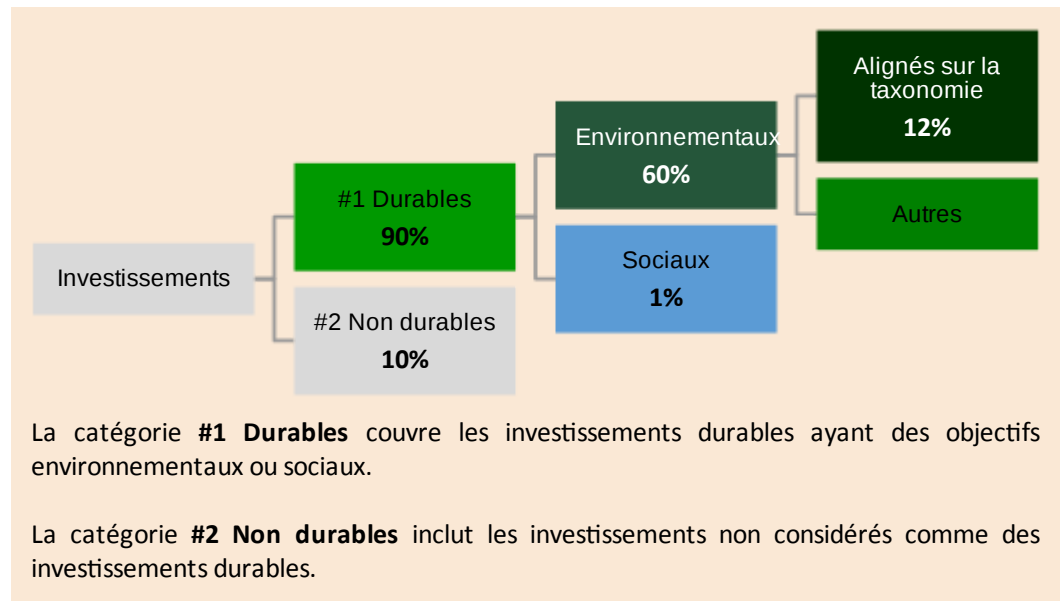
Investissements

#1 Durables
**90%**

#2 Non durables
**10%**

Environnementaux
**60%**

Sociaux
**1%**

Alignés sur la taxonomie
**12%**

Autres

La catégorie **#1 Durables** couvre les investissements durables ayant des objectifs environnementaux ou sociaux.

La catégorie **#2 Non durables** inclut les investissements non considérés comme des investissements durables.